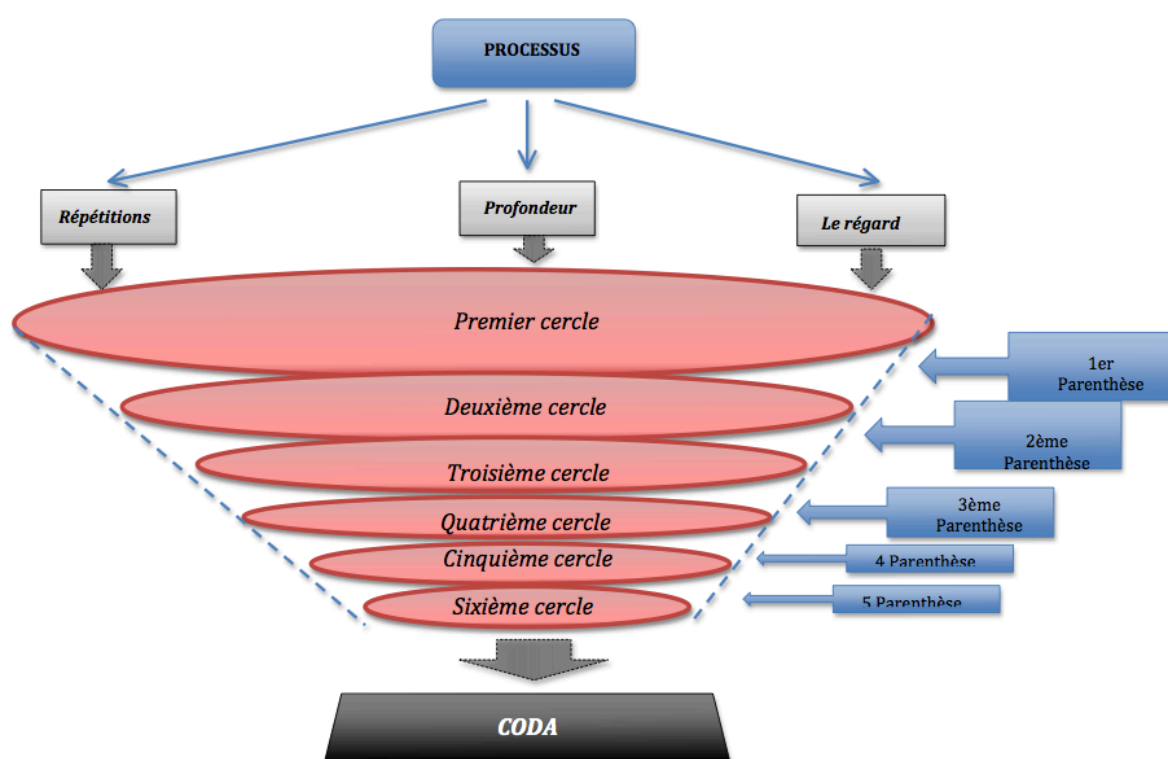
PROCESSUS

Répétitions

Profondeur

Le régard

Premier cercle

1er Parenthèse

Deuxième cercle

2ème Parenthèse

Troisième cercle

Quatrième cercle

3ème Parenthèse

Cinquième cercle

4 Parenthèse

Sixième cercle

5 Parenthèse

CODA